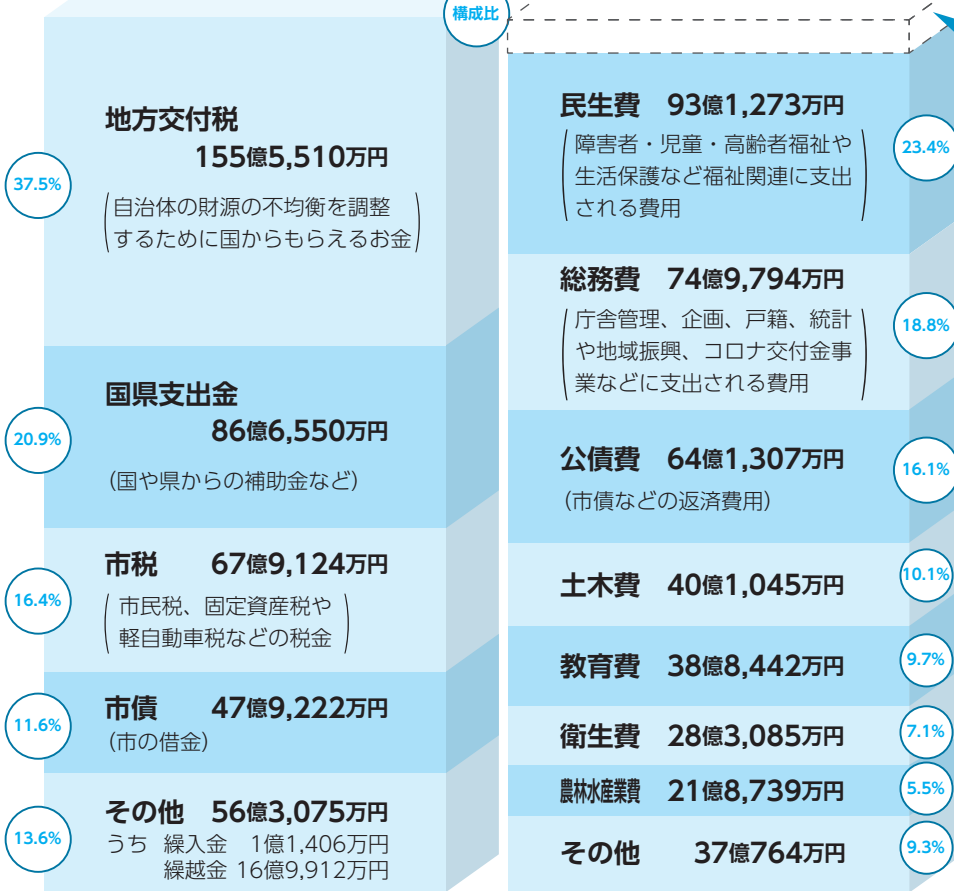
構成比

37.5%
地方交付税
155億5,510万円
自治体の財源の不均衡を調整するために国からもらえるお金

20.9%
国県支出金
86億6,550万円
(国や県からの補助金など)

16.4%
市税　67億9,124万円
市民税、固定資産税や軽自動車税などの税金

11.6%
市債　47億9,222万円
(市の借金)

13.6%
その他　56億3,075万円
うち　繰入金　1億1,406万円
繰越金　16億9,912万円

民生費　93億1,273万円
障害者・児童・高齢者福祉や生活保護など福祉関連に支出される費用
23.4%

総務費　74億9,794万円
庁舎管理、企画、戸籍、統計や地域振興、コロナ交付金事業などに支出される費用
18.8%

公債費　64億1,307万円
(市債などの返済費用)
16.1%

土木費　40億1,045万円
10.1%

教育費　38億8,442万円
9.7%

衛生費　28億3,085万円
7.1%

農林水産業費　21億8,739万円
5.5%

その他　37億764万円
9.3%